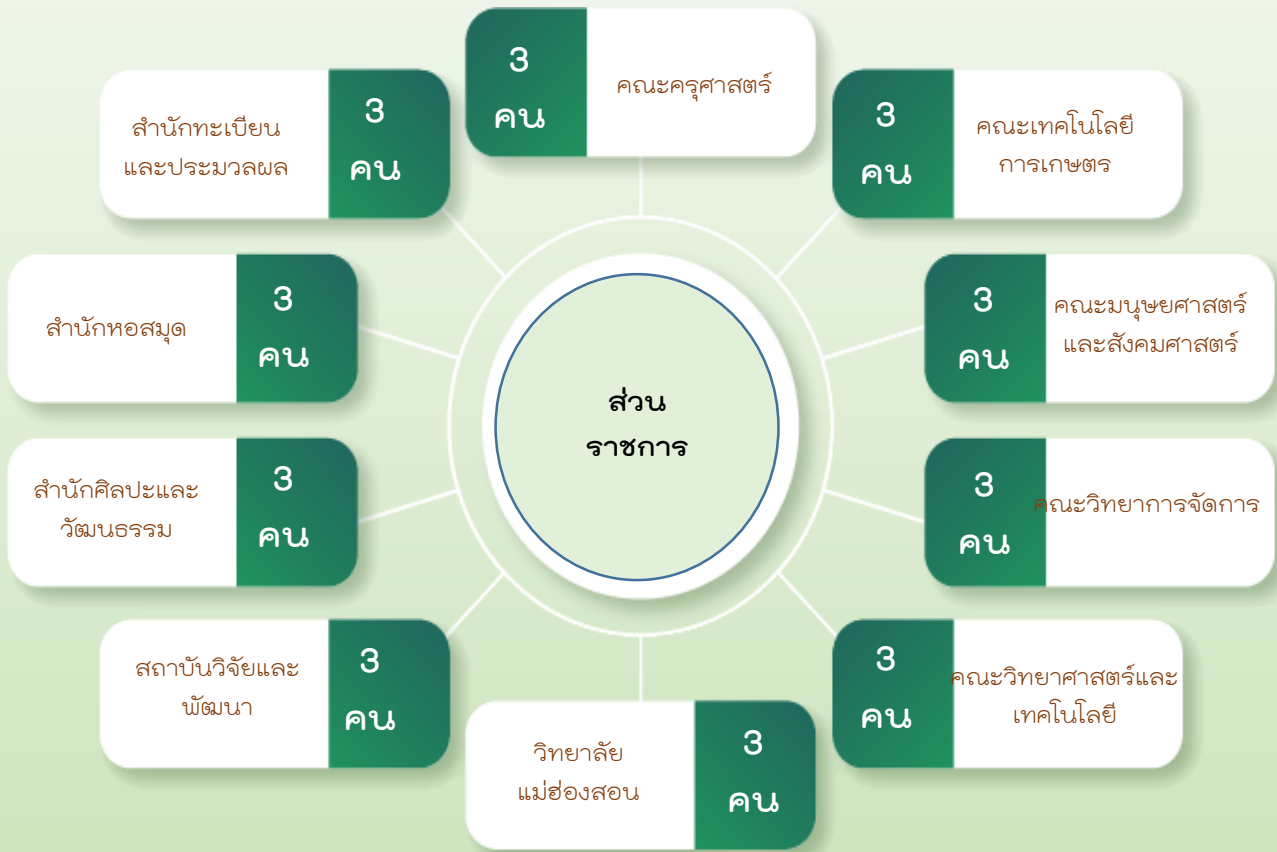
3 คน
คณะครุศาสตร์

3 คน
คณะเทคโนโลยีการเกษตร

3 คน
คณะมนุษยศาสตร์และสังคมศาสตร์

3 คน
คณะวิทยาการจัดการ

3 คน
คณะวิทยาศาสตร์และเทคโนโลยี

วิทยาลัยแม่ฮ่องสอน
3 คน

สถาบันวิจัยและพัฒนา
3 คน

สำนักศิลปะและวัฒนธรรม
3 คน

สำนักหอสมุด
3 คน

สำนักทะเบียนและประมวลผล
3 คน

ส่วนราชการ